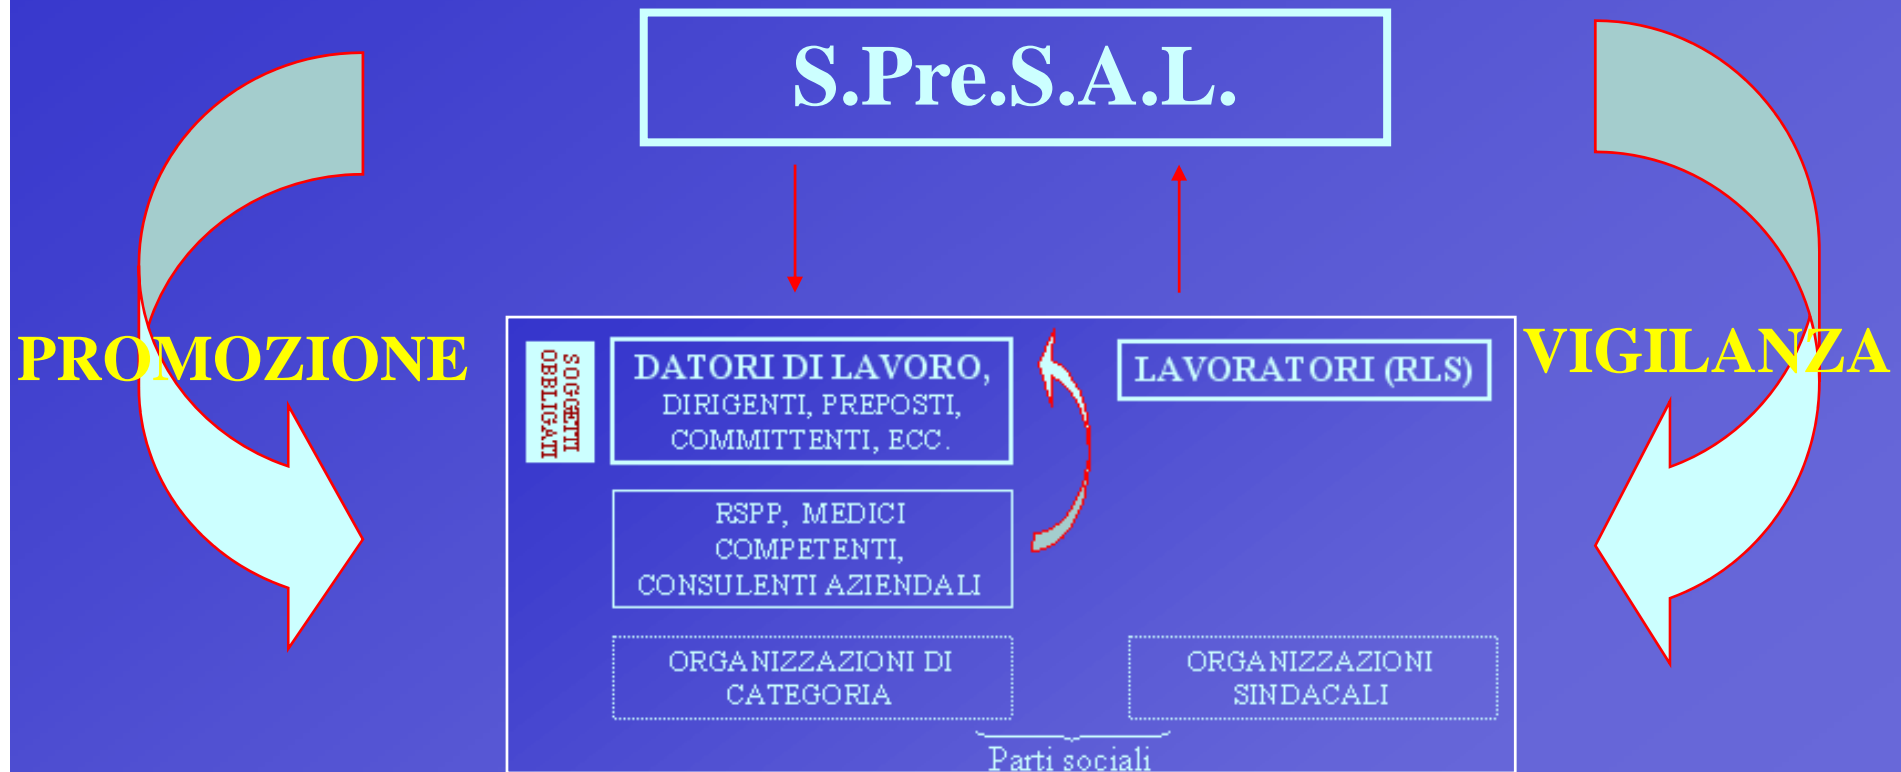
S.Pre.S.A.L.

PROMOZIONE

VIGILANZA

SOGGETTI OBBLIGATI

DATORI DI LAVORO, DIRIGENTI, PREPOSTI, COMMITTENTI, ECC.

LAVORATORI (RLS)

RSPP, MEDICI COMPETENTI, CONSULENTI AZIENDALI

ORGANIZZAZIONI DI CATEGORIA

ORGANIZZAZIONI SINDACALI

Parti sociali